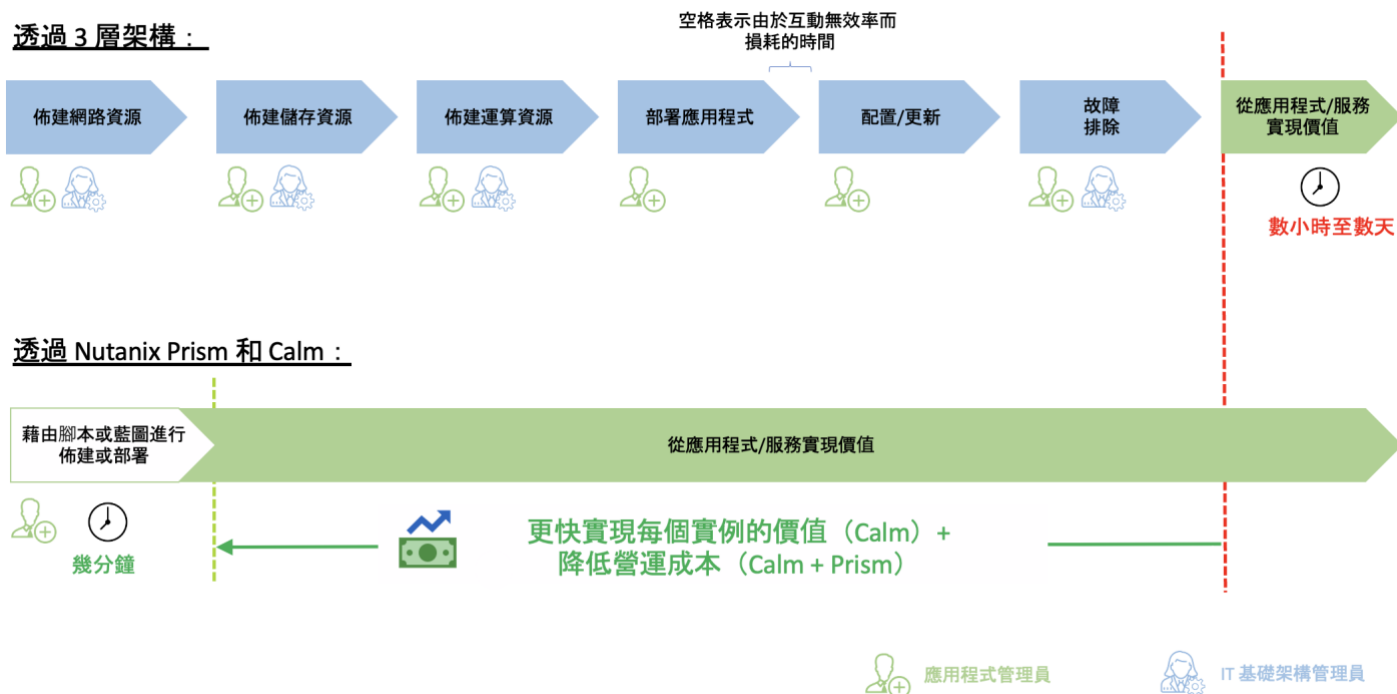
透過 3 層架構：

空格表示由於互動無效率而損耗的時間

佈建網路資源

佈建儲存資源

佈建運算資源

部署應用程式

配置/更新

故障排除

從應用程式/服務實現價值

數小時至數天

透過 Nutanix Prism 和 Calm：

藉由腳本或藍圖進行佈建或部署

從應用程式/服務實現價值

幾分鐘

更快實現每個實例的價值（Calm）+
降低營運成本（Calm + Prism）

應用程式管理員

IT 基礎架構管理員